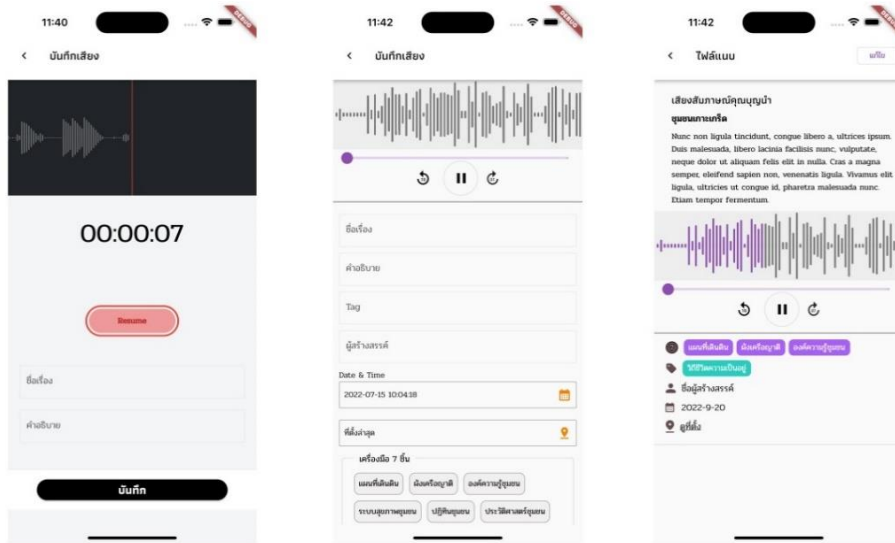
11:40

DEBUG

< บันทึกเสียง

00:00:07

Resume

ชื่อเรื่อง

คำอธิบาย

บันทึก

11:42

DEBUG

< บันทึกเสียง

ชื่อเรื่อง

คำอธิบาย

Tag

ผู้สร้างสรรค์

Date & Time

2022-07-15 10:04:18

ที่ตั้งล่าสุด

เครื่องมือ 7 ชิ้น

แผนที่เดินดิน

ผังเครือญาติ

องค์ความรู้ชุมชน

ระบบสุขภาพชุมชน

ปฏิทินชุมชน

ประวัติศาสตร์ชุมชน

11:42

DEBUG

< ไฟล์แนบ

แก้ไข

เสียงสัมภาษณ์คุณบุญนำ

ชุมชนเกาะเกร็ด

Nunc non ligula tincidunt, congue libero a, ultrices ipsum. Duis malesuada, libero lacinia facilisis nunc, vulputate, neque dolor ut aliquam felis elit in nulla. Cras a magna semper, eleifend sapien non, venenatis ligula. Vivamus elit ligula, ultricies ut congue id, pharetra malesuada nunc. Etiam tempor fermentum.

แผนที่เดินดิน

ผังเครือญาติ

องค์ความรู้ชุมชน

วิถีชีวิตความเป็นอยู่

ชื่อผู้สร้างสรรค์

2022-9-20

ดูที่ตั้ง